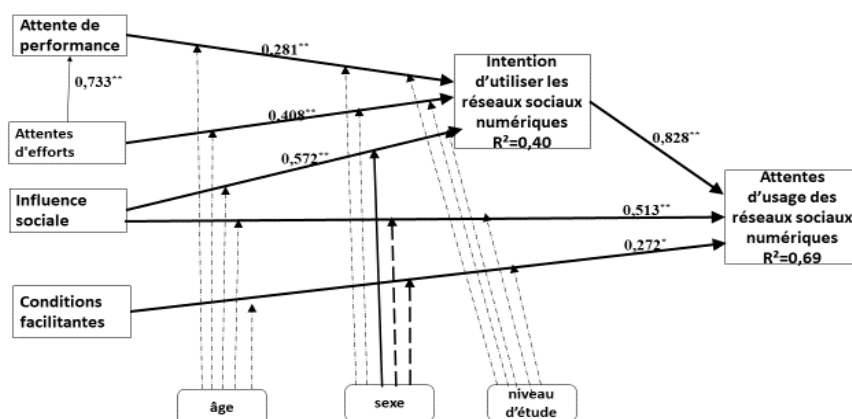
Attente de performance

0,733**

Attentes d'efforts

Influence sociale

Conditions facilitantes

0,281**

0,408**

0,572**

Intention d'utiliser les réseaux sociaux numériques
R²=0,40

0,828**

0,513**

0,272*

Attentes d'usage des réseaux sociaux numériques
R²=0,69

âge

sexe

niveau d'étude